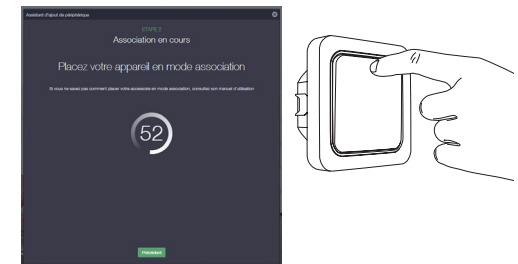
Assistant d'ajout de périphérique

ETAPE 2

Association en cours

Placez votre appareil en mode association

Si vous ne savez pas comment placer votre accessoire en mode association, consultez son manuel d'utilisation

52

Précédent